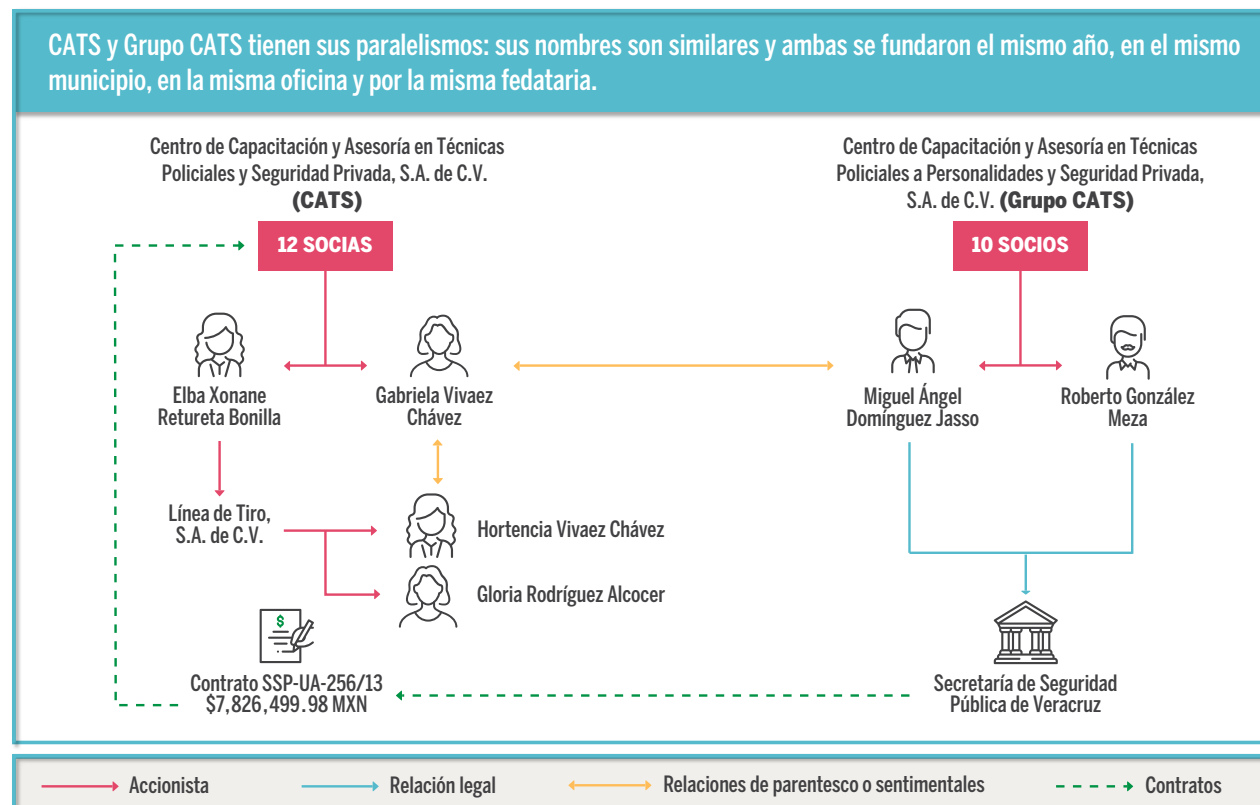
CATS y Grupo CATS tienen sus paralelismos: sus nombres son similares y ambas se fundaron el mismo año, en el mismo municipio, en la misma oficina y por la misma fedataria.

Centro de Capacitación y Asesoría en Técnicas Policiales y Seguridad Privada, S.A. de C.V. (CATS)

12 SOCIAS

Elba Xonane Retureta Bonilla

Gabriela Vivaez Chávez

Línea de Tiro, S.A. de C.V.

Hortencia Vivaez Chávez

Gloria Rodríguez Alcocer

Contrato SSP-UA-256/13 $7,826,499.98 MXN

Centro de Capacitación y Asesoría en Técnicas Policiales a Personalidades y Seguridad Privada, S.A. de C.V. (Grupo CATS)

10 SOCIOS

Miguel Ángel Domínguez Jasso

Roberto González Meza

Secretaría de Seguridad Pública de Veracruz

Accionista
Relación legal
Relaciones de parentesco o sentimentales
Contratos